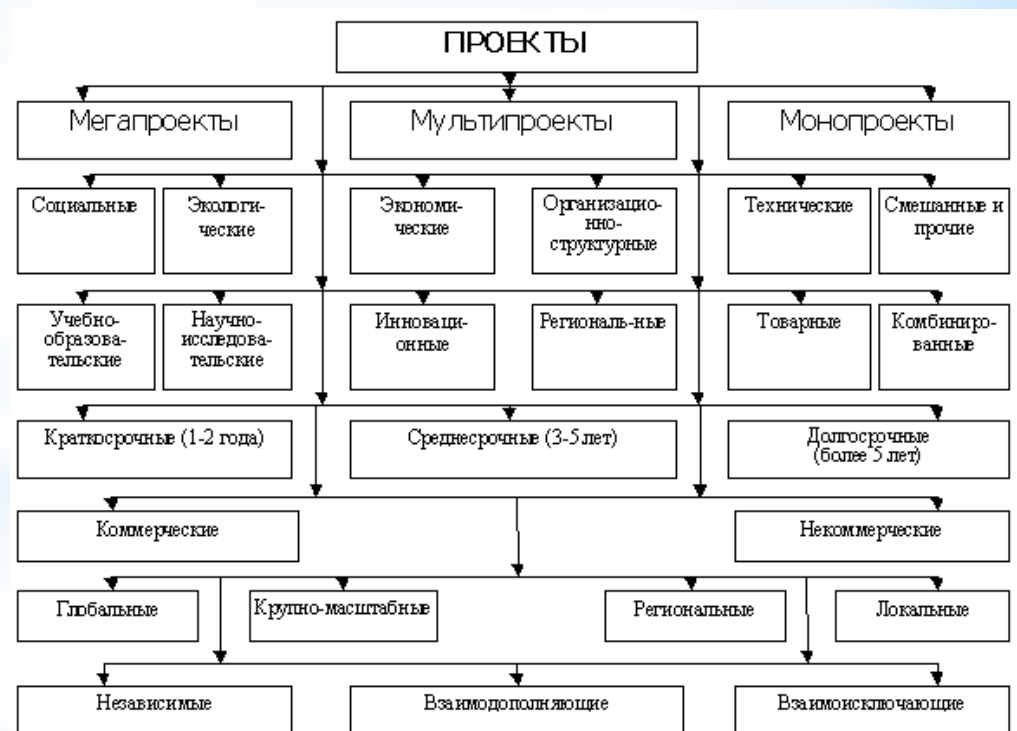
ПРОЕКТЫ

Мегапроекты

Мультипроекты

Монопроекты

Социальные

Экологические

Экономические

Организационно-структурные

Технические

Смешанные и прочие

Учебно-образовательские

Научно-исследовательские

Инновационные

Региональ-ные

Товарные

Комбинированные

Краткосрочные (1-2 года)

Среднесрочные (3-5 лет)

Долгосрочные (более 5 лет)

Коммерческие

Некоммерческие

Глобальные

Крупно-масштабные

Региональные

Локальные

Независимые

Взаимодополняющие

Взаимоисключающие